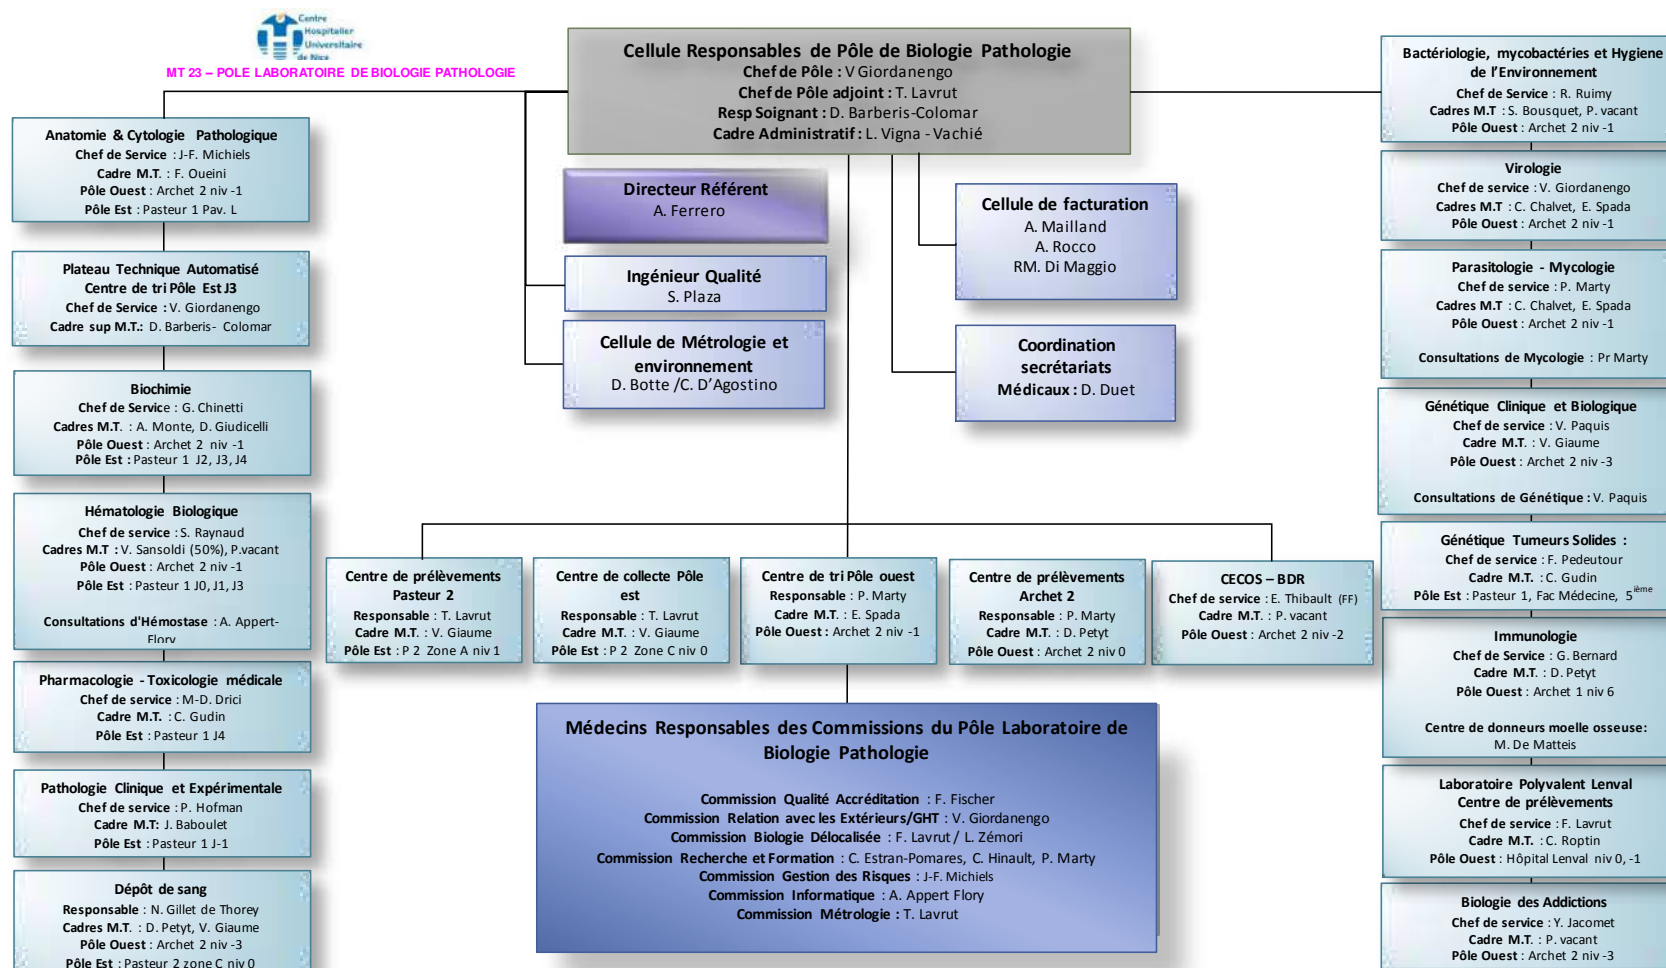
Centre Hospitalier Universitaire de Nice

MT 23 – POLE LABORATOIRE DE BIOLOGIE PATHOLOGIE

Cellule Responsables de Pôle de Biologie Pathologie
Chef de Pôle : V Giordanengo
Chef de Pôle adjoint : T. Lavrut
Resp Soignant : D. Barberis-Colomar
Cadre Administratif : L. Vigna - Vaché

Anatomie & Cytologie Pathologique
Chef de Service : J-F. Michiels
Cadre M.T. : F. Oueini
Pôle Ouest : Archet 2 niv -1
Pôle Est : Pasteur 1 Pav. L

Plateau Technique Automatisé
Centre de tri Pôle Est J3
Chef de Service : V. Giordanengo
Cadre sup M.T.: D. Barberis- Colomar

Biochimie
Chef de Service : G. Chinetti
Cadres M.T. : A. Monte, D. Giudicelli
Pôle Ouest : Archet 2 niv -1
Pôle Est : Pasteur 1 J2, J3, J4

Hématologie Biologique
Chef de service : S. Raynaud
Cadres M.T : V. Sansoldi (50%), P.vacant
Pôle Ouest : Archet 2 niv -1
Pôle Est : Pasteur 1 J0, J1, J3

Consultations d'Hémostase : A. Appert-Flory

Pharmacologie - Toxicologie médicale
Chef de service : M-D. Drici
Cadre M.T. : C. Gudin
Pôle Est : Pasteur 1 J4

Pathologie Clinique et Expérimentale
Chef de service : P. Hofman
Cadre M.T: J. Baboulet
Pôle Est : Pasteur 1 J-1

Dépôt de sang
Responsable : N. Gillet de Thorey
Cadres M.T. : D. Petyt, V. Giaume
Pôle Ouest : Archet 2 niv -3
Pôle Est : Pasteur 2 zone C niv 0

Directeur Référent
A. Ferrero

Ingénieur Qualité
S. Plaza

Cellule de Métrologie et environnement
D. Botte /C. D'Agostino

Cellule de facturation
A. Mailland
A. Rocco
RM. Di Maggio

Coordination secrétariats Médicaux : D. Duet

Centre de prélèvements Pasteur 2
Responsable : T. Lavrut
Cadre M.T. : V. Giaume
Pôle Est : P 2 Zone A niv 1

Centre de collecte Pôle est
Responsable : T. Lavrut
Cadre M.T. : V. Giaume
Pôle Est : P 2 Zone C niv 0

Centre de tri Pôle ouest
Responsable : P. Marty
Cadre M.T. : E. Spada
Pôle Ouest : Archet 2 niv -1

Centre de prélèvements Archet 2
Responsable : P. Marty
Cadre M.T. : D. Petyt
Pôle Ouest : Archet 2 niv 0

CECOS – BDR
Chef de service : E. Thibault (FF)
Cadre M.T. : P. vacant
Pôle Ouest : Archet 2 niv -2

Médecins Responsables des Commissions du Pôle Laboratoire de Biologie Pathologie

Commission Qualité Accréditation : F. Fischer
Commission Relation avec les Extérieurs/GHT : V. Giordanengo
Commission Biologie Délocalisée : F. Lavrut / L. Zémori
Commission Recherche et Formation : C. Estran-Pomares, C. Hinault, P. Marty
Commission Gestion des Risques : J-F. Michiels
Commission Informatique : A. Appert Flory
Commission Métrologie : T. Lavrut

Bactériologie, mycobactéries et Hygiene de l'Environnement
Chef de Service : R. Ruimy
Cadres M.T : S. Bousquet, P. vacant
Pôle Ouest : Archet 2 niv -1

Virologie
Chef de service : V. Giordanengo
Cadres M.T : C. Chalvet, E. Spada
Pôle Ouest : Archet 2 niv -1

Parasitologie - Mycologie
Chef de service : P. Marty
Cadres M.T : C. Chalvet, E. Spada
Pôle Ouest : Archet 2 niv -1

Consultations de Mycologie : Pr Marty

Génétique Clinique et Biologique
Chef de service : V. Paquis
Cadre M.T. : V. Giaume
Pôle Ouest : Archet 2 niv -3

Consultations de Génétique : V. Paquis

Génétique Tumeurs Solides :
Chef de service : F. Pedeutour
Cadre M.T. : C. Gudin
Pôle Est : Pasteur 1, Fac Médecine, 5$^{ième}$

Immunologie
Chef de service : G. Bernard
Cadre M.T. : D. Petyt
Pôle Ouest : Archet 1 niv 6

Centre de donneurs moelle osseuse:
M. De Matteis

Laboratoire Polyvalent Lenval
Centre de prélèvements
Chef de service : F. Lavrut
Cadre M.T. : C. Roptin
Pôle Ouest : Hôpital Lenval niv 0, -1

Biologie des Addictions
Chef de service : Y. Jacomet
Cadre M.T. : P. vacant
Pôle Ouest : Archet 2 niv -3